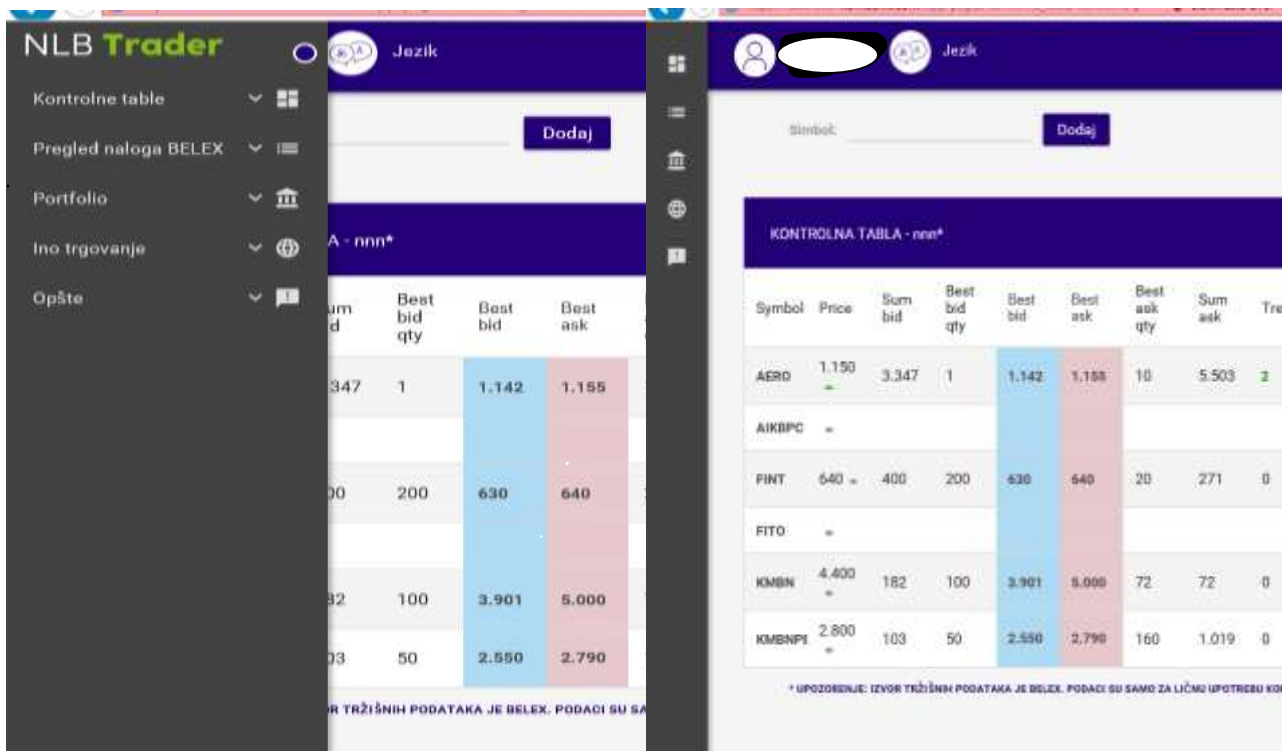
NLB Trader

Kontrolne table

Pregled naloga BELEX

Portfolio

Ino trgovanje

Opšte

Jezik

Dodaj

A - nnn*

| um d | Best bid qty | Best bid | Best ask |
|---|---|---|---|
| 347 | 1 | 1.142 | 1.155 |
| | | | |
| 00 | 200 | 630 | 640 |
| | | | |
| 82 | 100 | 3.901 | 5.000 |
| 03 | 50 | 2.550 | 2.790 |

R TRŽIŠNIH PODATAKA JE BELEX. PODACI SU SA

Jezik

Simbol:

Dodaj

KONTROLNA TABLA - nnn*

| Symbol | Price | Sum bid | Best bid qty | Best bid | Best ask | Best ask qty | Sum ask | Tre |
|---|---|---|---|---|---|---|---|---|
| AERO | 1.150 = | 3.347 | 1 | 1.142 | 1.155 | 10 | 5.503 | 2 |
| AIKBPC | = | | | | | | | |
| FINT | 640 = | 400 | 200 | 630 | 640 | 20 | 271 | 0 |
| FITO | = | | | | | | | |
| KMBN | 4.400 = | 182 | 100 | 3.901 | 5.000 | 72 | 72 | 0 |
| KMBNPI | 2.800 = | 103 | 50 | 2.550 | 2.790 | 160 | 1.019 | 0 |

* UPOZORENJE: IZVOR TRŽIŠNIH PODATAKA JE BELEX. PODACI SU SAMO ZA LIČNU UPOTREBU KO